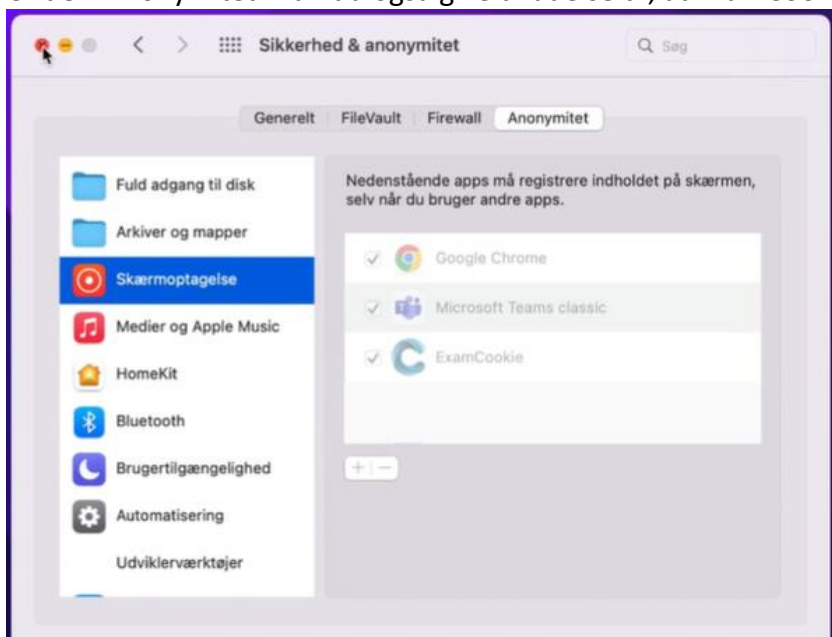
Sikkerhed & anonymitet

Søg

Generelt | FileVault | Firewall | Anonymitet

Fuld adgang til disk
Arkiver og mapper
Skærmoptagelse
Medier og Apple Music
HomeKit
Bluetooth
Brugertilgængelighed
Automatisering
Udviklerværktøjer

Nedenstående apps må registrere indholdet på skærmen, selv når du bruger andre apps.

Google Chrome
Microsoft Teams classic
ExamCookie

+ | −